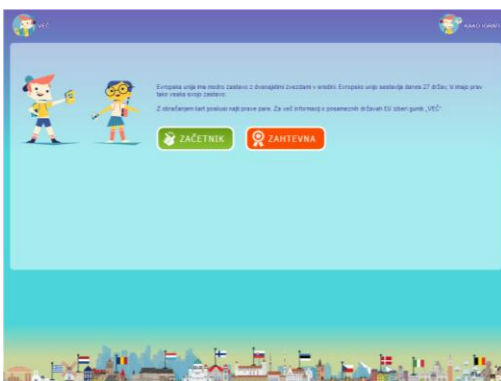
VEČ

KAKO IGRATI

Evropska unija ima modro zastavo z dvanajstimi zvezdami v sredini. Evropsko unijo sestavlja danes 27 držav, ki imajo prav tako vsaka svojo zastavo.

Z obračanjem kart poskusi najti prave pare. Za več informacij o posameznih državah EU izberi gumb „VEČ".

ZAČETNIK

ZAHTEVNA